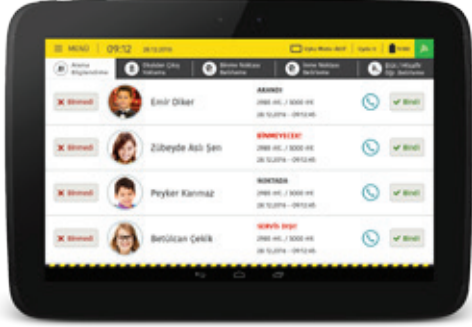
MENÜ 09:12 28.12.2016 Uyku Modu Aktif Uydu 4 %88

Arama Bilgilendirme
Okuldan Çıkış Yapıldı
Binme Noktası Bekleme
İnme Noktası Bekleme
Bildi / Müşahit Öğr. Bekleme

Binmedi Emir Diker ARANDI 2980 mt. / 5000 mt 28.12.2016 - 09:12:45 Bindi

Binmedi Zübeyde Aslı Şen BİNMEYECEK! 2980 mt. / 5000 mt 28.12.2016 - 09:12:45 Bindi

Binmedi Peyker Karımaz NOKTADA 2980 mt. / 5000 mt 28.12.2016 - 09:12:45 Bindi

Binmedi Betülcan Çelik SERVİS DIŞI! 2980 mt. / 5000 mt 28.12.2016 - 09:12:45 Bindi